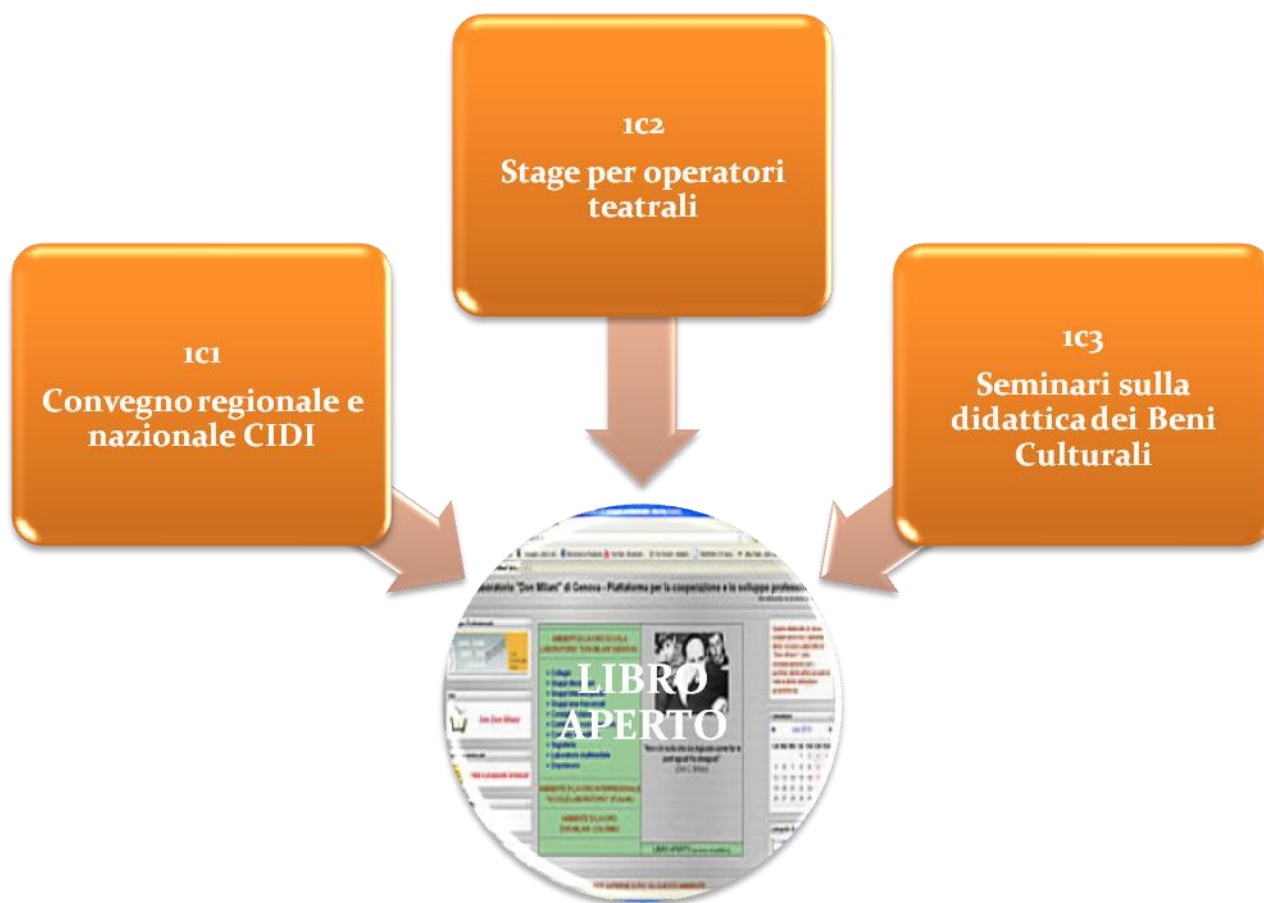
1C2
Stage per operatori teatrali

1C1
Convegno regionale e nazionale CIDI

1C3
Seminari sulla didattica dei Beni Culturali

Laboratorio "Don Milani" di Genova - Piattaforma per la cooperazione e lo sviluppo professi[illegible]

LIBRO APERTO

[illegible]